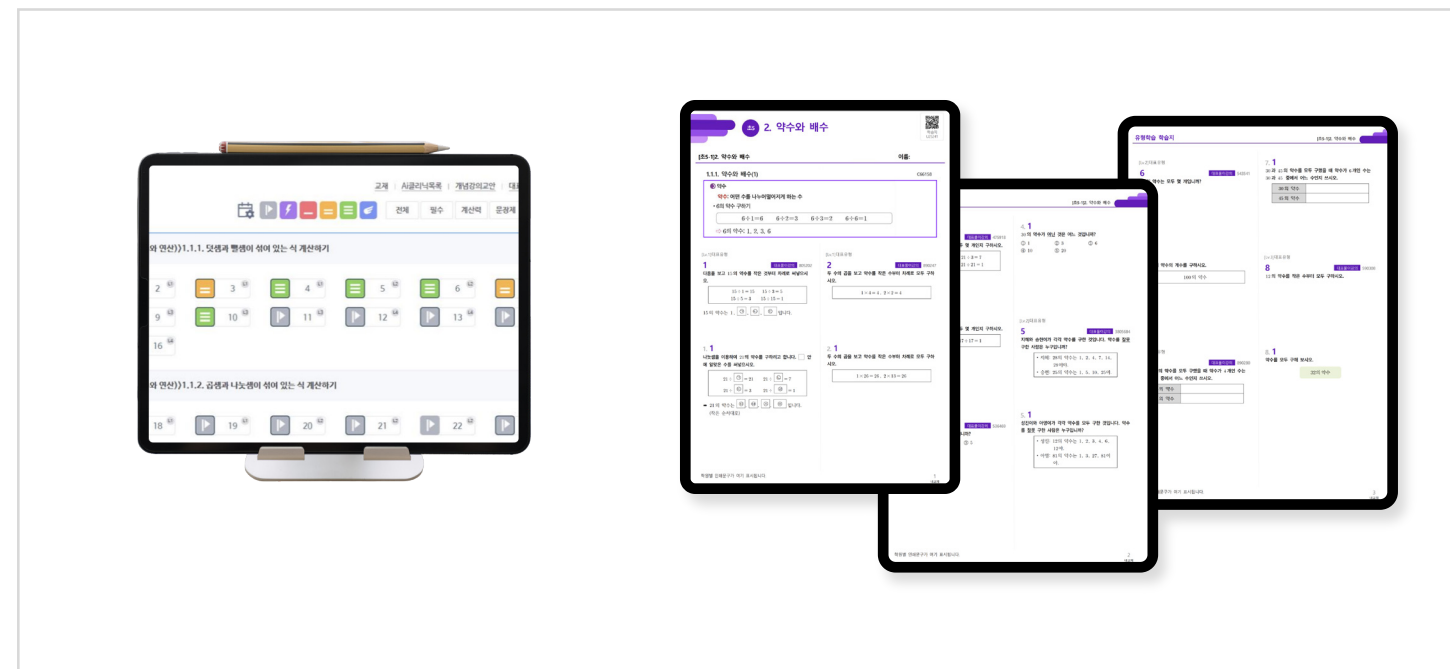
교재 | AI클리닉목록 | 개념강의교안 | 대

전체 | 필수 | 계산력 | 문장제

와 연산)1.1.1. 덧셈과 뺄셈이 섞여 있는 식 계산하기

2 3 4 5 6
9 10 11 12 13
16

와 연산)1.1.2. 곱셈과 나눗셈이 섞여 있는 식 계산하기

18 19 20 21 22

초5 2. 약수와 배수

[초5-1]2. 약수와 배수 이름:

1.1.1. 약수와 배수(1)

약수
약수: 어떤 수를 나누어떨어지게 하는 수
6의 약수 구하기
$6\div1=6$ $6\div2=3$ $6\div3=2$ $6\div6=1$
6의 약수: 1, 2, 3, 6

1
다음을 보고 15의 약수를 작은 것부터 차례로 써넣으시오.
$15\div1=15$ $15\div3=5$
$15\div5=3$ $15\div15=1$

2
두 수의 곱을 보고 약수를 작은 수부터 차례로 모두 구하시오.
$1\times4=4$, $2\times2=4$

1.1
나눗셈을 이용하여 21의 약수를 구하려고 합니다. 안에 알맞은 수를 써넣으시오.

2.1
두 수의 곱을 보고 약수를 작은 수부터 차례로 모두 구하시오.
$1\times20=20$, $2\times10=20$

4.1
10의 약수가 아닌 것은 어느 것입니까?
① 1 ② 2 ③ 4 ④ 10 ⑤ 20

5
지혜와 승현이가 각각 약수를 구한 것입니다. 약수를 잘못 구한 사람은 누구입니까?

5.1
성진이와 아영이가 각각 약수를 모두 구한 것입니다. 약수를 잘못 구한 사람은 누구입니까?

유형학습 학습지

6
7.1
8
8.1
약수를 모두 구해 보시오.